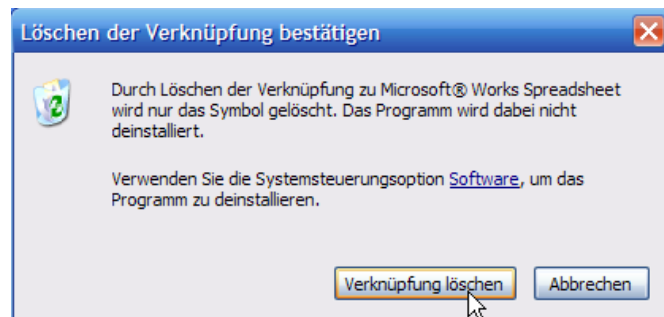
Löschen der Verknüpfung bestätigen

Durch Löschen der Verknüpfung zu Microsoft® Works Spreadsheet wird nur das Symbol gelöscht. Das Programm wird dabei nicht deinstalliert.

Verwenden Sie die Systemsteuerungsoption Software, um das Programm zu deinstallieren.

Verknüpfung löschen

Abbrechen